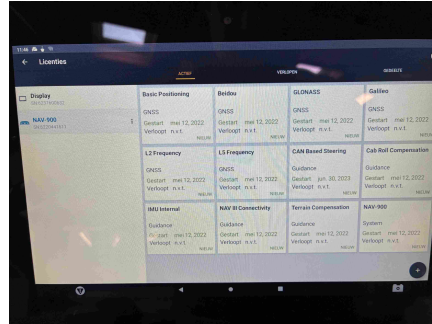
11:46

← Licenties

ACTIEF

VERLOPEN

INGEBEDE

Display
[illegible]

NAV-900
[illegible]

| Basic Positioning | Beidou | GLONASS | Galileo |
|---|---|---|---|
| GNSS<br>Gestart mei 12, 2022<br>Verloopt n.v.t.<br>NIEUW | GNSS<br>Gestart mei 12, 2022<br>Verloopt n.v.t.<br>NIEUW | GNSS<br>Gestart mei 12, 2022<br>Verloopt n.v.t.<br>NIEUW | GNSS<br>Gestart mei 12, 2022<br>Verloopt n.v.t. |
| L2 Frequency | L5 Frequency | CAN Based Steering | Cab Roll Compensation |
| GNSS<br>Gestart mei 12, 2022<br>Verloopt n.v.t.<br>NIEUW | GNSS<br>Gestart mei 12, 2022<br>Verloopt n.v.t.<br>NIEUW | Guidance<br>Gestart jun. 30, 2023<br>Verloopt n.v.t.<br>NIEUW | Guidance<br>Gestart mei 12, 2022<br>Verloopt n.v.t.<br>NIEUW |
| IMU Internal | NAV III Connectivity | Terrain Compensation | NAV-900 |
| Guidance<br>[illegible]start mei 12, 2022<br>Verloopt n.v.t.<br>NIEUW | Guidance<br>Gestart mei 12, 2022<br>Verloopt n.v.t.<br>NIEUW | Guidance<br>Gestart mei 12, 2022<br>Verloopt n.v.t.<br>NIEUW | System<br>Gestart mei 12, 2022<br>Verloopt n.v.t. |